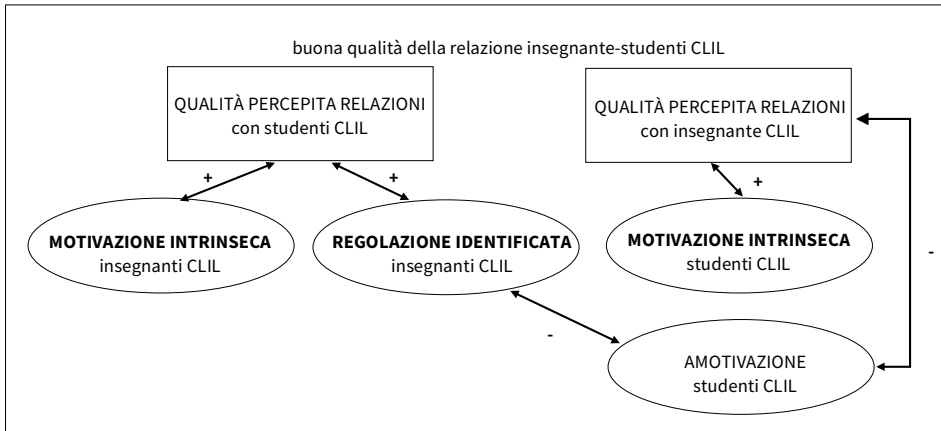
buona qualità della relazione insegnante-studenti CLIL

QUALITÀ PERCEPITA RELAZIONI con studenti CLIL

QUALITÀ PERCEPITA RELAZIONI con insegnante CLIL

+

+

+

MOTIVAZIONE INTRINSECA insegnanti CLIL

REGOLAZIONE IDENTIFICATA insegnanti CLIL

MOTIVAZIONE INTRINSECA studenti CLIL

-

-

AMOTIVAZIONE studenti CLIL